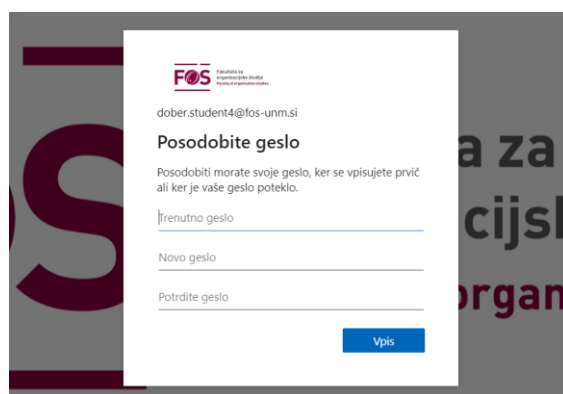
FOS Fakulteta za organizacijske študije Faculty of organisation studies

dober.student4@fos-unm.si

Posodobite geslo

Posodobiti morate svoje geslo, ker se vpisujete prvič ali ker je vaše geslo poteklo.

Trenutno geslo

Novo geslo

Potrdite geslo

Vpis

a za
cijsl
organ